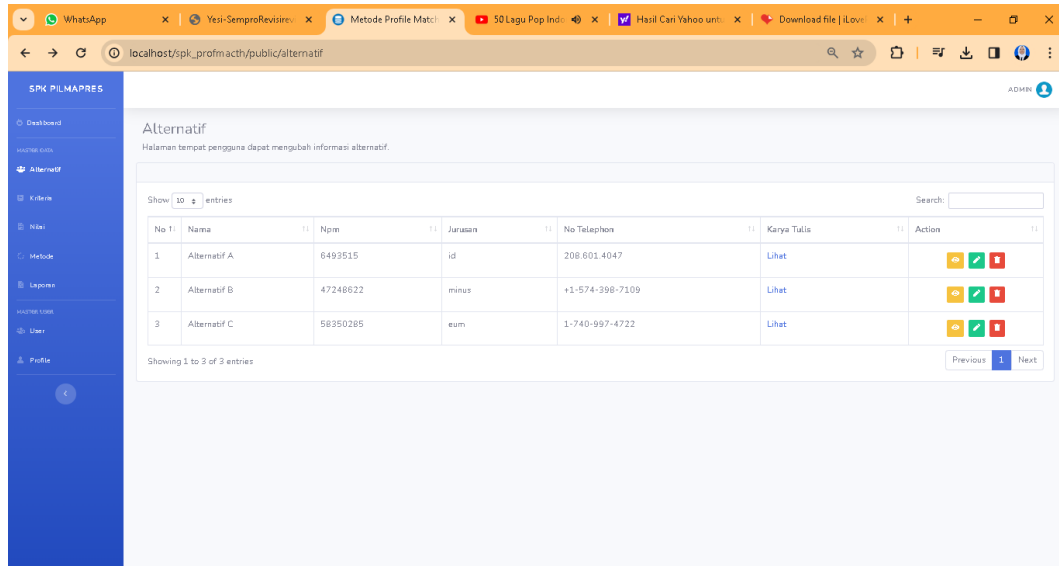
WhatsApp
Yesi-SemproRevisirev
Metode Profile Match
50 Lagu Pop Indo
Hasil Cari Yahoo untu
Download file | iLove
localhost/spk_profmacth/public/alternatif

SPK PILMAPRES
Dashboard
MASTER DATA
Alternatif
Kriteria
Nilai
Metode
Laporan
MASTER USER
User
Profile

ADMIN

Alternatif
Halaman tempat pengguna dapat mengubah informasi alternatif.

Show 10 entries
Search:

| No | Nama | Npm | Jurusan | No Telephon | Karya Tulis | Action |
|---|---|---|---|---|---|---|
| 1 | Alternatif A | 6493515 | id | 208.601.4047 | Lihat | |
| 2 | Alternatif B | 47248622 | minus | +1-574-398-7109 | Lihat | |
| 3 | Alternatif C | 58350285 | eum | 1-740-997-4722 | Lihat | |

Showing 1 to 3 of 3 entries
Previous 1 Next